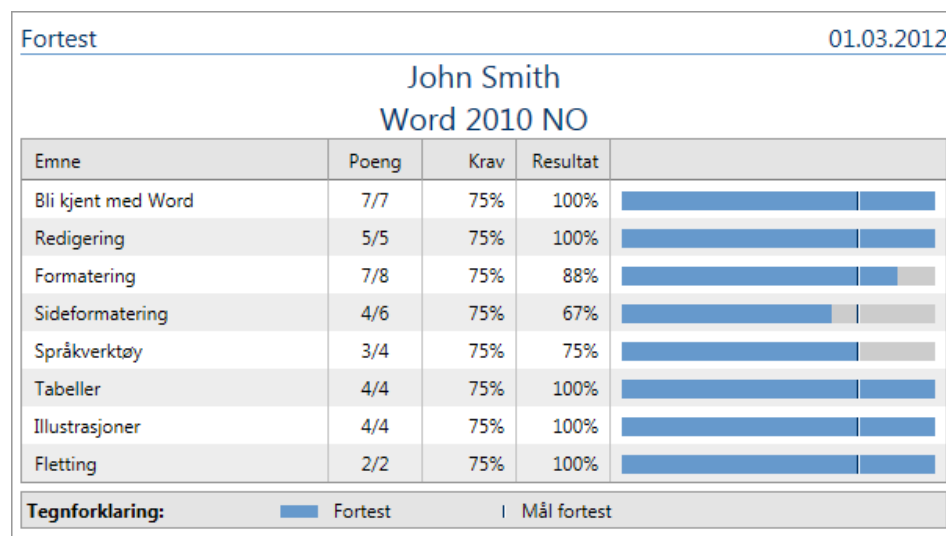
Fortest 01.03.2012

John Smith
Word 2010 NO

| Emne | Poeng | Krav | Resultat | |
|---|---|---|---|---|
| Bli kjent med Word | 7/7 | 75% | 100% | |
| Redigering | 5/5 | 75% | 100% | |
| Formatering | 7/8 | 75% | 88% | |
| Sideformatering | 4/6 | 75% | 67% | |
| Språkverktøy | 3/4 | 75% | 75% | |
| Tabeller | 4/4 | 75% | 100% | |
| Illustrasjoner | 4/4 | 75% | 100% | |
| Fletting | 2/2 | 75% | 100% | |

**Tegnforklaring:** Fortest | Mål fortest